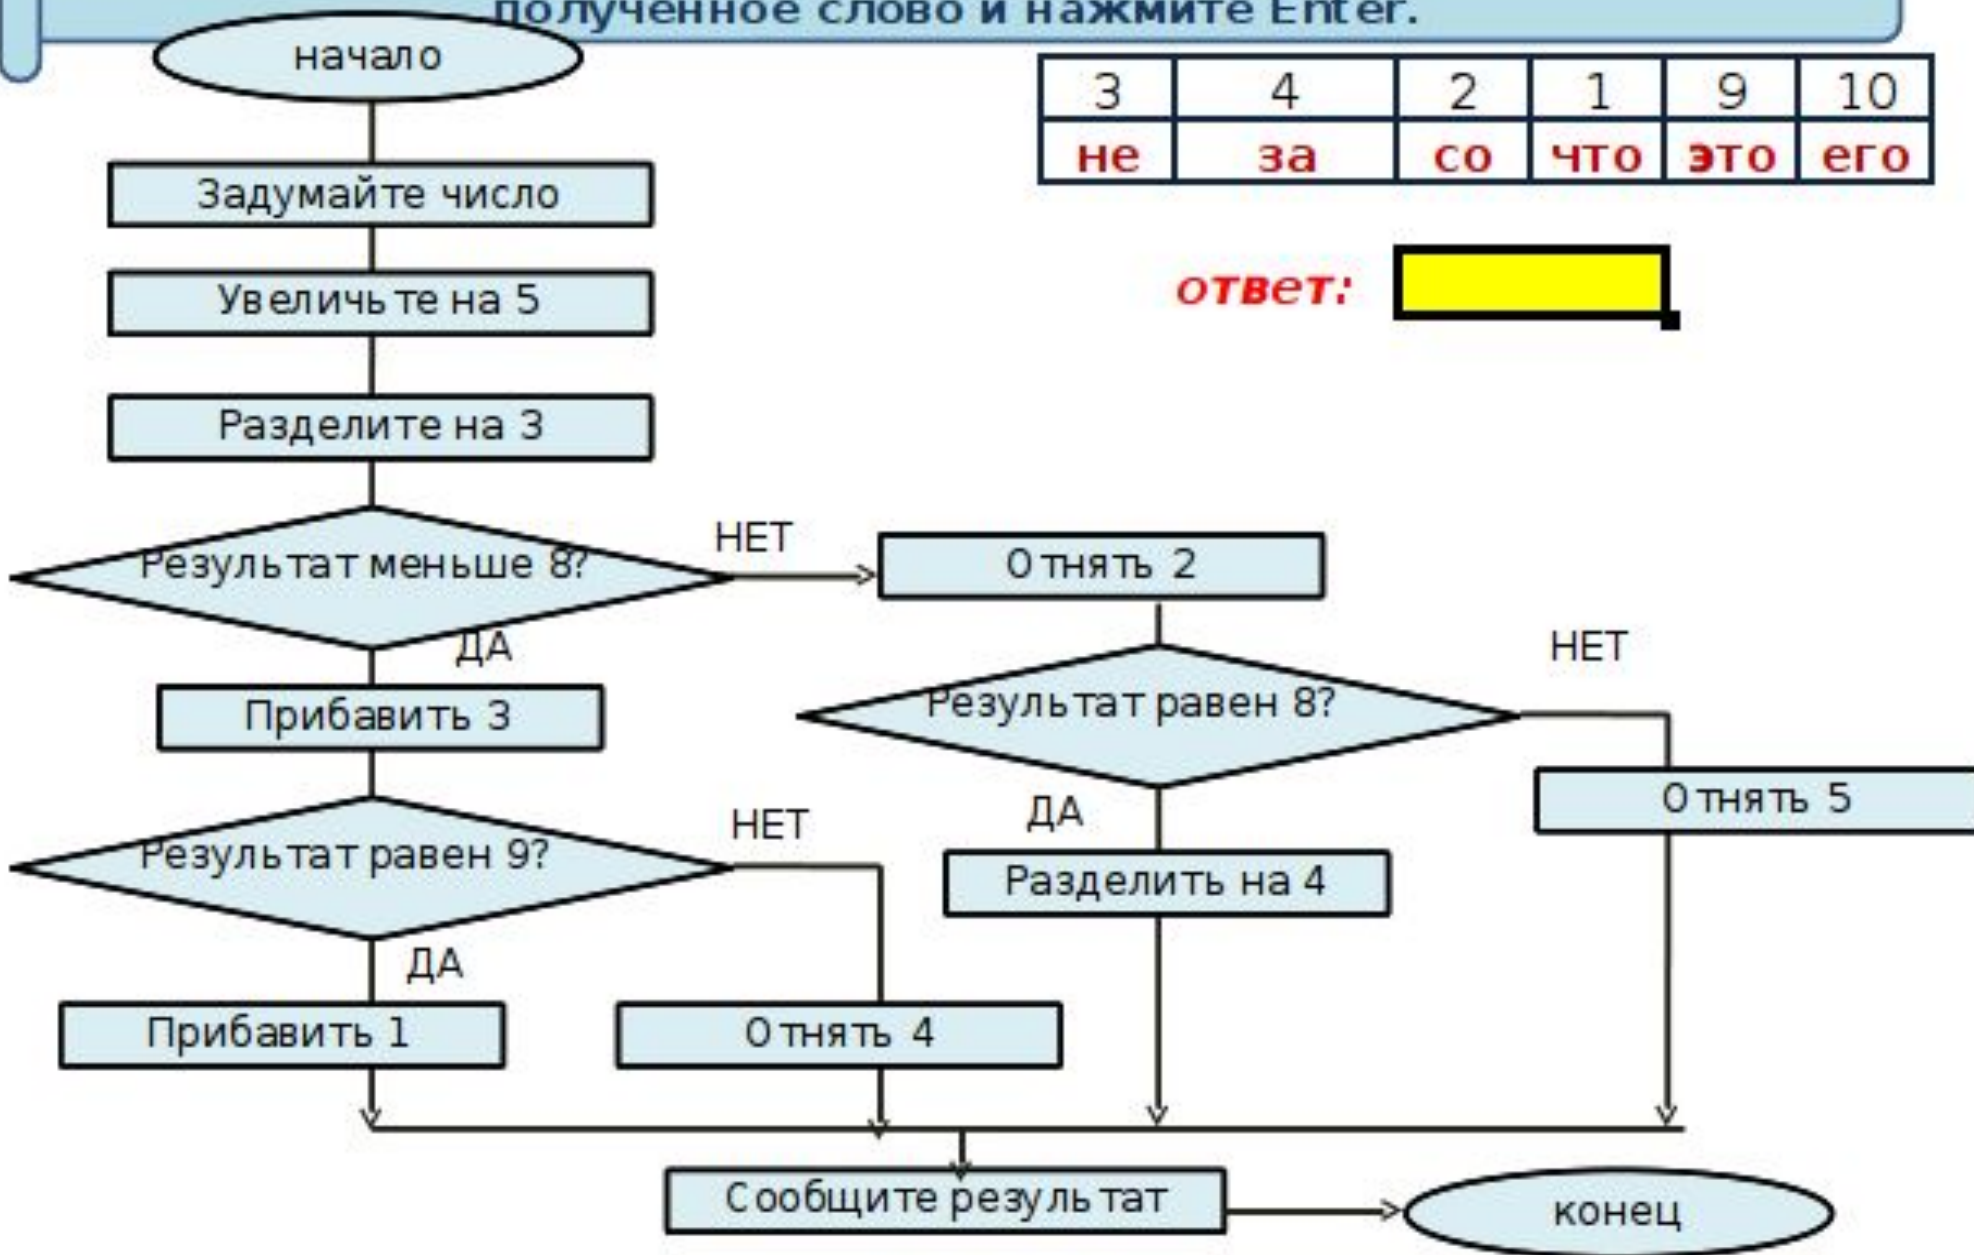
полученное слово и нажмите Enter.

| 3 | 4 | 2 | 1 | 9 | 10 |
|---|---|---|---|---|---|
| не | за | со | что | это | его |

ответ:

начало

Задумайте число

Увеличьте на 5

Разделите на 3

Результат меньше 8?

НЕТ

Отнять 2

ДА

Прибавить 3

Результат равен 8?

НЕТ

Отнять 5

ДА

Результат равен 9?

НЕТ

Разделить на 4

ДА

Прибавить 1

Отнять 4

Сообщите результат

конец